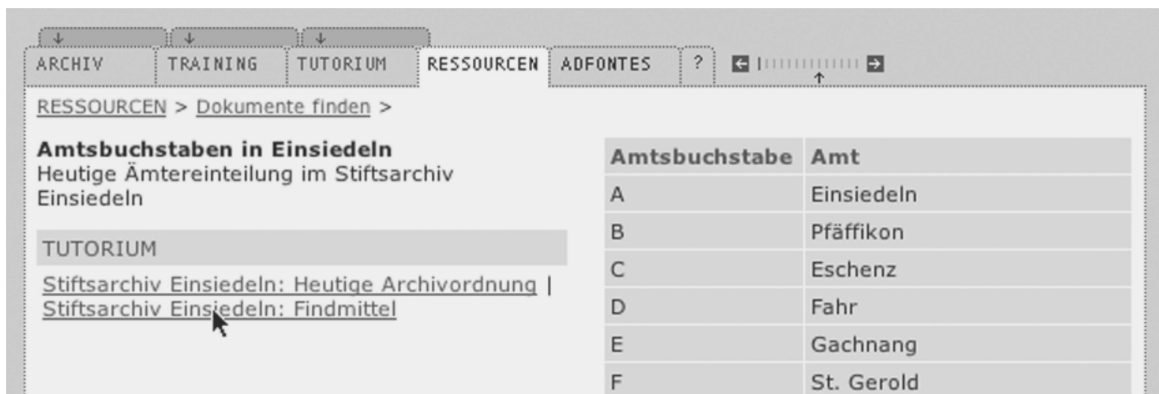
ARCHIV | TRAINING | TUTORIUM | RESSOURCEN | ADFONTES | ?

RESSOURCEN > Dokumente finden >

**Amtsbuchstaben in Einsiedeln**
Heutige Ämtereinteilung im Stiftsarchiv Einsiedeln

TUTORIUM

Stiftsarchiv Einsiedeln: Heutige Archivordnung | Stiftsarchiv Einsiedeln: Findmittel

| Amtsbuchstabe | Amt |
|---|---|
| A | Einsiedeln |
| B | Pfäffikon |
| C | Eschenz |
| D | Fahr |
| E | Gachnang |
| F | St. Gerold |